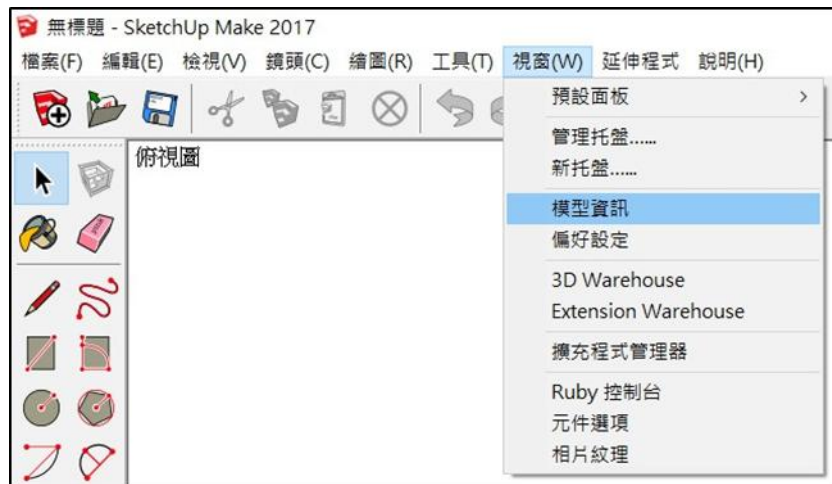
無標題 - SketchUp Make 2017

檔案(F) 編輯(E) 檢視(V) 鏡頭(C) 繪圖(R) 工具(T) 視窗(W) 延伸程式 說明(H)

俯視圖

預設面板 >
管理托盤......
新托盤......
模型資訊
偏好設定
3D Warehouse
Extension Warehouse
擴充程式管理器
Ruby 控制台
元件選項
相片紋理